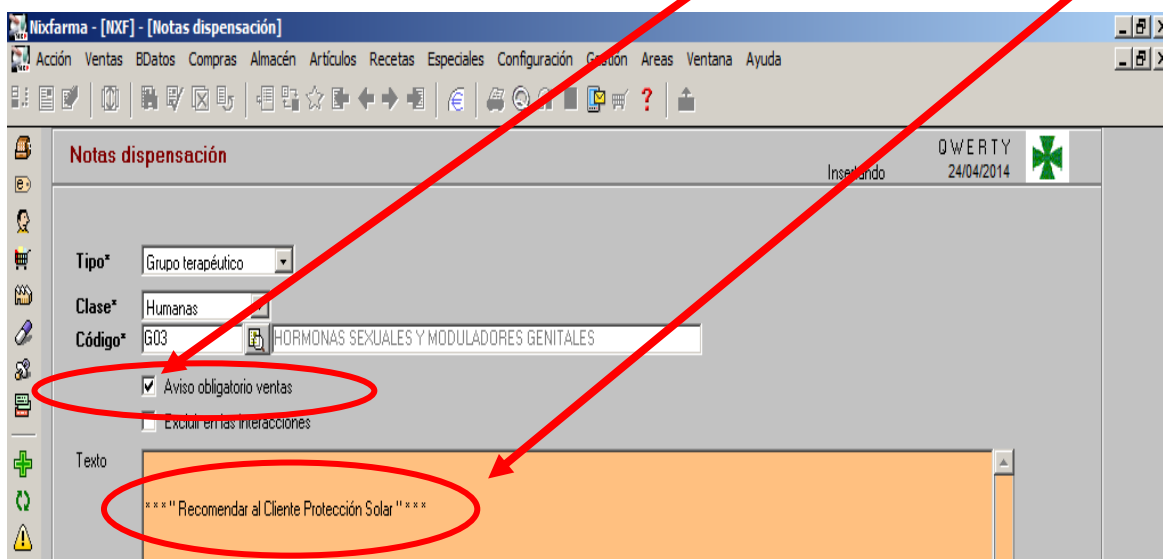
Nixfarma - [NXF] - [Notas dispensación]

Acción Ventas BDatos Compras Almacén Artículos Recetas Especiales Configuración Gestión Areas Ventana Ayuda

Notas dispensación

QWERTY
24/04/2014
Insertando

Tipo* Grupo terapéutico

Clase* Humanas

Código* G03 HORMONAS SEXUALES Y MODULADORES GENITALES

Aviso obligatorio ventas

Excluir en las interacciones

Texto

***" Recomendar al Cliente Protección Solar "***